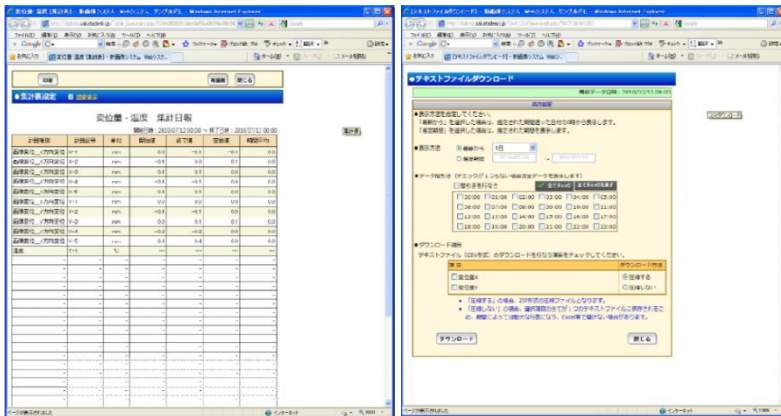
変位量・温度 集計日報

計器名称 | 計器記号 | 単位

印刷 | 実績値 | 閉じる

集計表設定

温度

テキストファイルダウンロード

表示方法を選択してください。

表示方法

データ種別

ダウンロード項目

ダウンロード

閉じる

インターネット